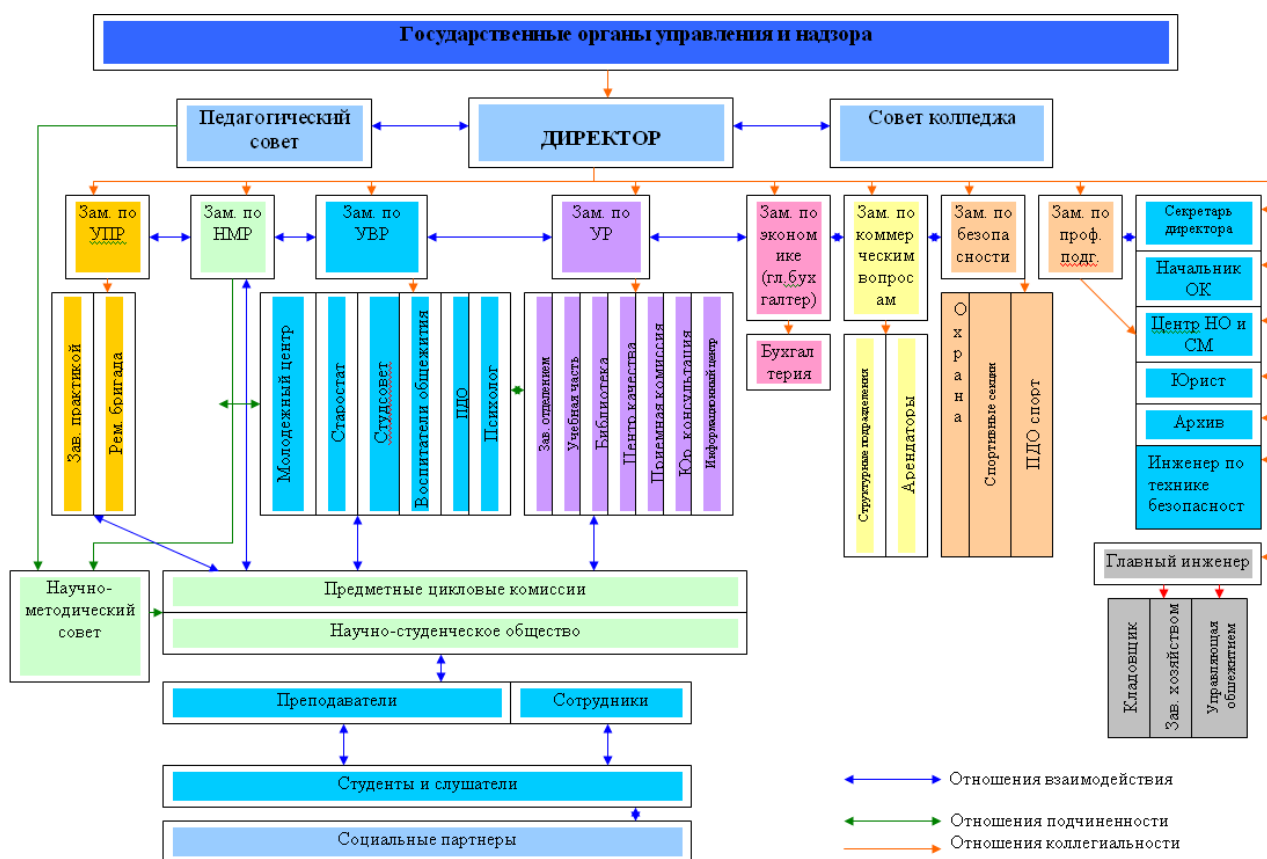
Государственные органы управления и надзора

Педагогический совет

ДИРЕКТОР

Совет колледжа

Зам. по УПР

Зам. по НМР

Зам. по УВР

Зам. по УР

Зам. по экономике (гл.бухгалтер)

Зам. по коммерческим вопросам

Зам. по безопасности

Зам. по проф. подг.

Секретарь директора

Начальник ОК

Центр НО и СМ

Юрист

Архив

Инженер по технике безопасност

Зав. практикой

Рем. бригада

Молодежный центр

Старостат

Студсовет

Воспитатели общежития

ПДО

Психолог

Зав. отделением

Учебная часть

Библиотека

Центр качества

Приемная комиссия

Юр. консультация

Информационный центр

Бухгалтерия

Структурные подразделения

Арендаторы

Охрана

Спортивные секции

ПДО спорт

Главный инженер

Кладовщик

Зав. хозяйством

Управляющая общежитием

Научно-методический совет

Предметные цикловые комиссии

Научно-студенческое общество

Преподаватели

Сотрудники

Студенты и слушатели

Социальные партнеры

Отношения взаимодействия

Отношения подчиненности

Отношения коллегиальности